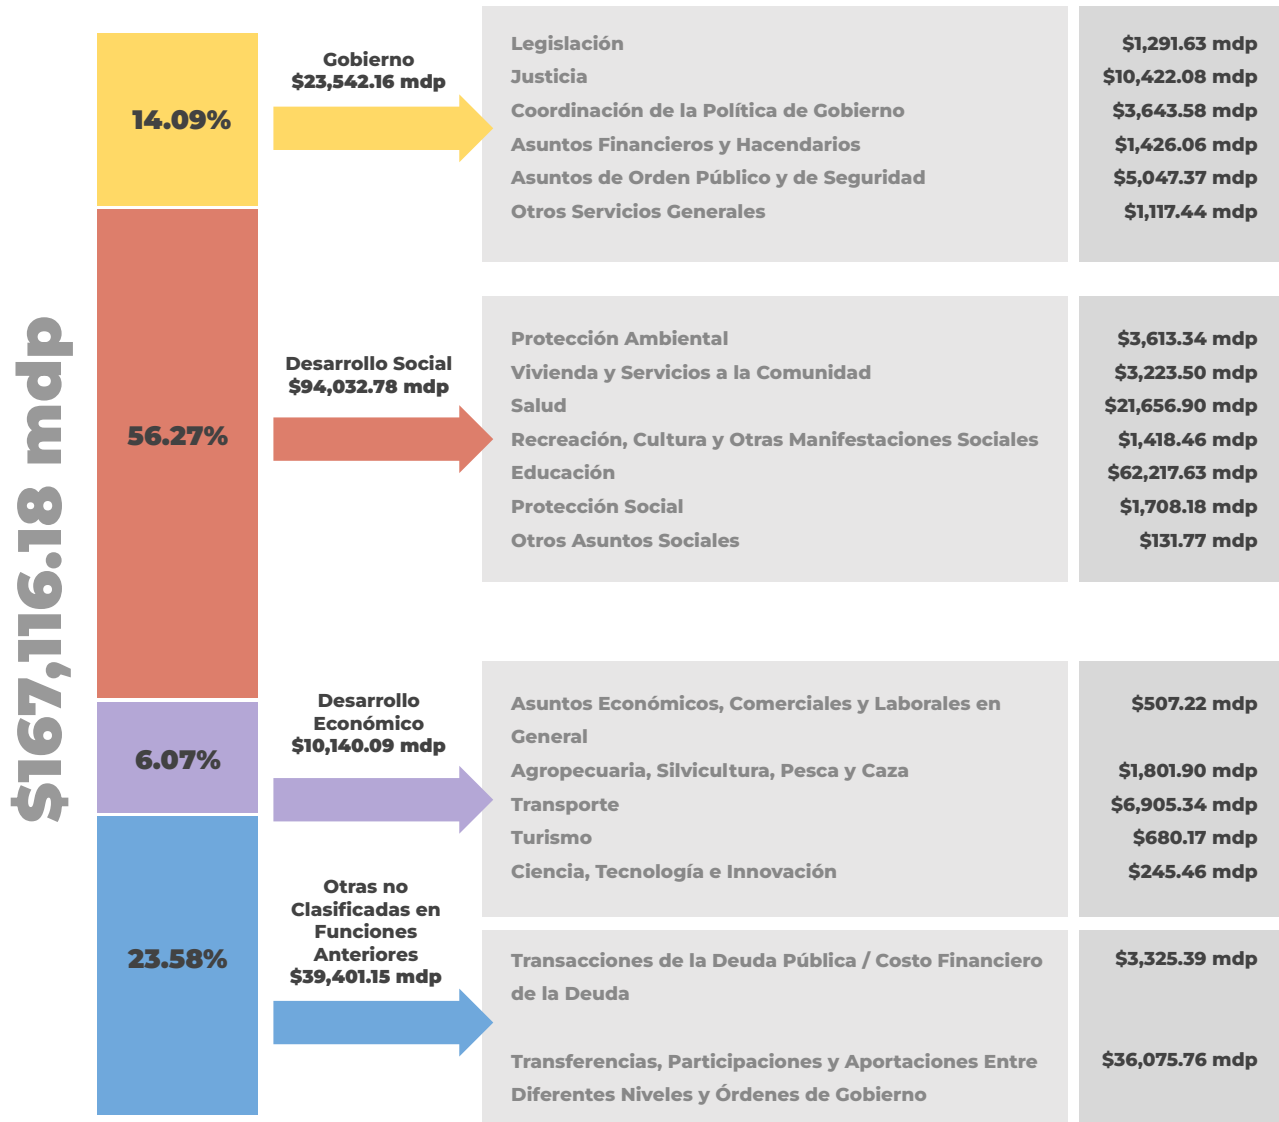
$167,116.18 mdp

14.09%

Gobierno
$23,542.16 mdp

| | |
|---|---|
| Legislación | $1,291.63 mdp |
| Justicia | $10,422.08 mdp |
| Coordinación de la Política de Gobierno | $3,643.58 mdp |
| Asuntos Financieros y Hacendarios | $1,426.06 mdp |
| Asuntos de Orden Público y de Seguridad | $5,047.37 mdp |
| Otros Servicios Generales | $1,117.44 mdp |

56.27%

Desarrollo Social
$94,032.78 mdp

| | |
|---|---|
| Protección Ambiental | $3,613.34 mdp |
| Vivienda y Servicios a la Comunidad | $3,223.50 mdp |
| Salud | $21,656.90 mdp |
| Recreación, Cultura y Otras Manifestaciones Sociales | $1,418.46 mdp |
| Educación | $62,217.63 mdp |
| Protección Social | $1,708.18 mdp |
| Otros Asuntos Sociales | $131.77 mdp |

6.07%

Desarrollo Económico
$10,140.09 mdp

| | |
|---|---|
| Asuntos Económicos, Comerciales y Laborales en General | $507.22 mdp |
| Agropecuaria, Silvicultura, Pesca y Caza | $1,801.90 mdp |
| Transporte | $6,905.34 mdp |
| Turismo | $680.17 mdp |
| Ciencia, Tecnología e Innovación | $245.46 mdp |

23.58%

Otras no Clasificadas en Funciones Anteriores
$39,401.15 mdp

| | |
|---|---|
| Transacciones de la Deuda Pública / Costo Financiero de la Deuda | $3,325.39 mdp |
| Transferencias, Participaciones y Aportaciones Entre Diferentes Niveles y Órdenes de Gobierno | $36,075.76 mdp |